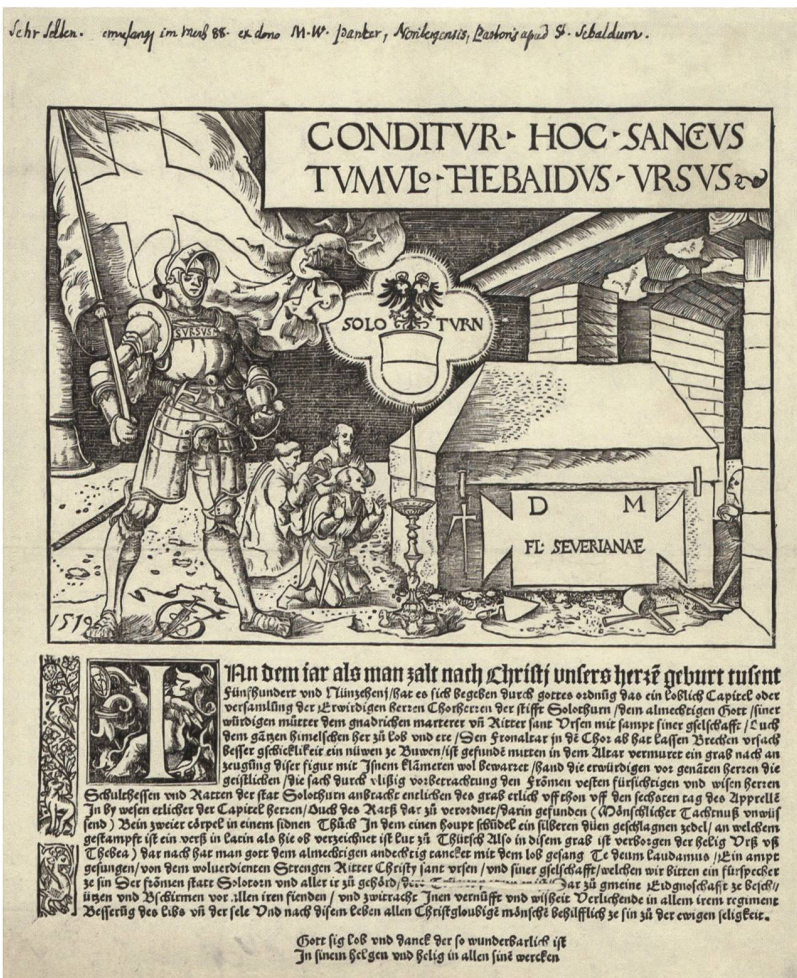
Sehr selten. empfangen im Merz 88. ex dono M.W. Panzer, Norilbergensis, Pastoris apud S. Sebaldum.

CONDITVR · HOC · SANCVS TVMVLO · HEBAIDVS · VRSVS

SVRSVS

SOLO TVRN

D M
FL· SEVERIANAE

1519

IAn dem iar als man zalt nach Christi unsers herre geburt tusent Fünfhundert vnd Nüntzehen/hat es sich begeben durch gottes ordnüg das ein loblich Capitel oder versamlüng der Erwirdigen herren Chorherren der stifft Solothurn/dem almechtigen Gott/siner würdigen müter dem gnadrichen marterer vñ Ritter sant Vrsen mit sampt siner gselschafft/Auch dem gätzen himelschen her zü lob vnd ere/den Fronaltar in de Chor ab hat lassen brechen vrsach besser gschicklikeit ein nüwen ze buwen/ist gefunde mitten in dem Altar vermuret ein grab nach an zeugüng diser figur mit Jsnem klämeren wol bewartet/hand die erwürdigen vor genäten herren die geistlichen/die sach durch vlissig vorbetrachtung den frömen vesten fürsichtigen vnd wisen herren Schultheissen vnd Ratten der stat Solothurn anbracht entlichen des grab erlich vff thon vff den sechsten tag des Appreellẽ In by wesen etlicher der Capitel herren/Auch des Rats dar zü verordnet/darin gefunden (Mönschlicher Tachnuß vnwissend) bein zweier cörpel in einem sidnen Thüch In dem einen houpt schidel ein silberen düen geschlagnen zedel/an welchem gestampft ist ein verß in latin als hie ob verzeichnet ist lut zü Thütsch Also in disem grab ist verborgen der helig Vrß vß Thebea) dar nach hat man gott dem almechtigen andechtig gancket mit dem loß gesang Te Deum laudamus /Ein ampt gesungen/von dem wolverdienten Strengen Ritter Christi sant vrsen/vnd siner gselschafft/welchen wir bitten ein fürsprecher ze sin der frömen statt Solotorn vnd aller ir zü gehörd/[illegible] dar zü gmeine Eidgnoschafft ze beschützen vnd Bschirmen vor allen iren fienden/vnd zwitrache Jnen vernüfft vnd wißheit verlichende in allem irem regiment Besserüg des libs vñ der sele Vnd nach disem leben allen Christgloubigẽ mönschẽ behilflich ze sin zü der ewigen seligkeit.

Gott sig Lob vnd danck der so wunderbarlich ist
In sinem helgen vnd helig in allen sinẽ wercken